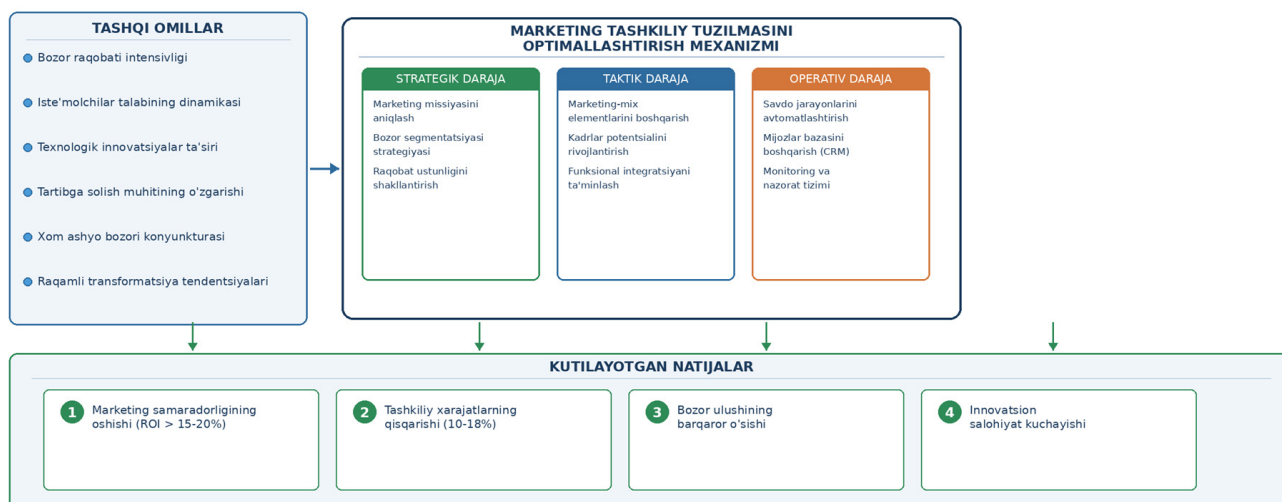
TASHQI OMILLAR

Bozor raqobati intensivligi

Iste'molchilar talabining dinamikasi

Texnologik innovatsiyalar ta'siri

Tartibga solish muhitining o'zgarishi

Xom ashyo bozori konyunkturasi

Raqamli transformatsiya tendentsiyalari

MARKETING TASHKILIY TUZILMASINI OPTIMALLASHTIRISH MEXANIZMI

STRATEGIK DARAJA

Marketing missiyasini aniqlash

Bozor segmentatsiyasi strategiyasi

Raqobat ustunligini shakllantirish

TAKTIK DARAJA

Marketing-mix elementlarini boshqarish

Kadrlar potentsialini rivojlantirish

Funksional integratsiyani ta'minlash

OPERATIV DARAJA

Savdo jarayonlarini avtomatlashtirish

Mijozlar bazasini boshqarish (CRM)

Monitoring va nazorat tizimi

KUTILAYOTGAN NATIJALAR

1 Marketing samaradorligining oshishi (ROI > 15-20%)

2 Tashkiliy xarajatlarning qisqarishi (10-18%)

3 Bozor ulushining barqaror o'sishi

4 Innovatsion salohiyat kuchayishi